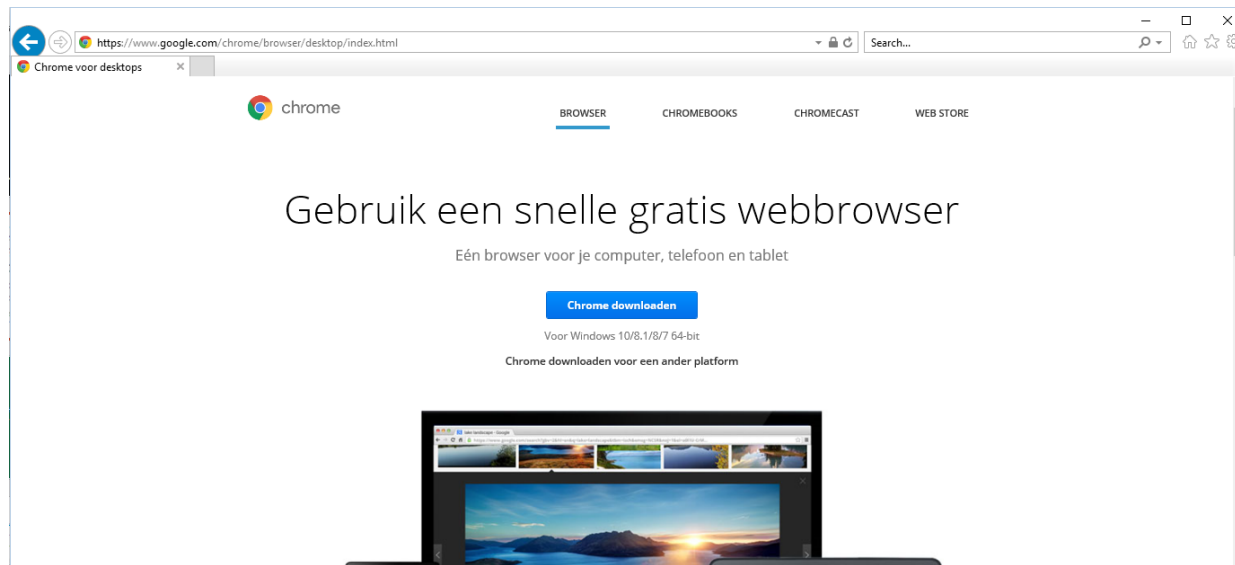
https://www.google.com/chrome/browser/desktop/index.html

Search...

Chrome voor desktops

chrome

BROWSER

CHROMEBOOKS

CHROMECAST

WEB STORE

Gebruik een snelle gratis webbrowser

Eén browser voor je computer, telefoon en tablet

Chrome downloaden

Voor Windows 10/8.1/8/7 64-bit

Chrome downloaden voor een ander platform